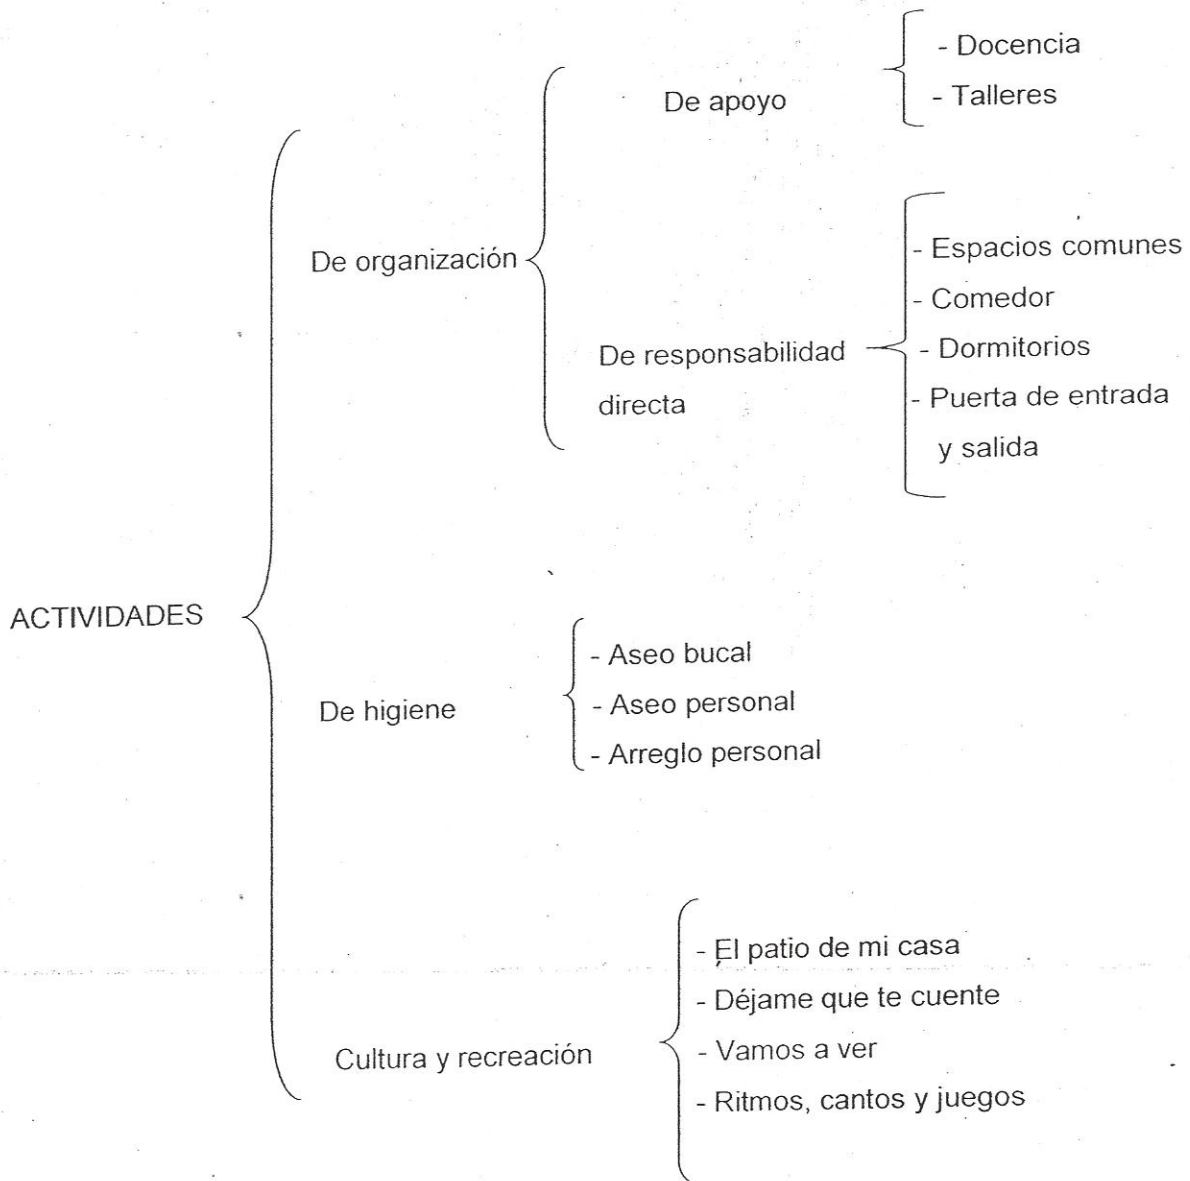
ACTIVIDADES

De organización

De apoyo

- Docencia
- Talleres

De responsabilidad directa

- Espacios comunes
- Comedor
- Dormitorios
- Puerta de entrada y salida

De higiene

- Aseo bucal
- Aseo personal
- Arreglo personal

Cultura y recreación

- El patio de mi casa
- Déjame que te cuente
- Vamos a ver
- Ritmos, cantos y juegos